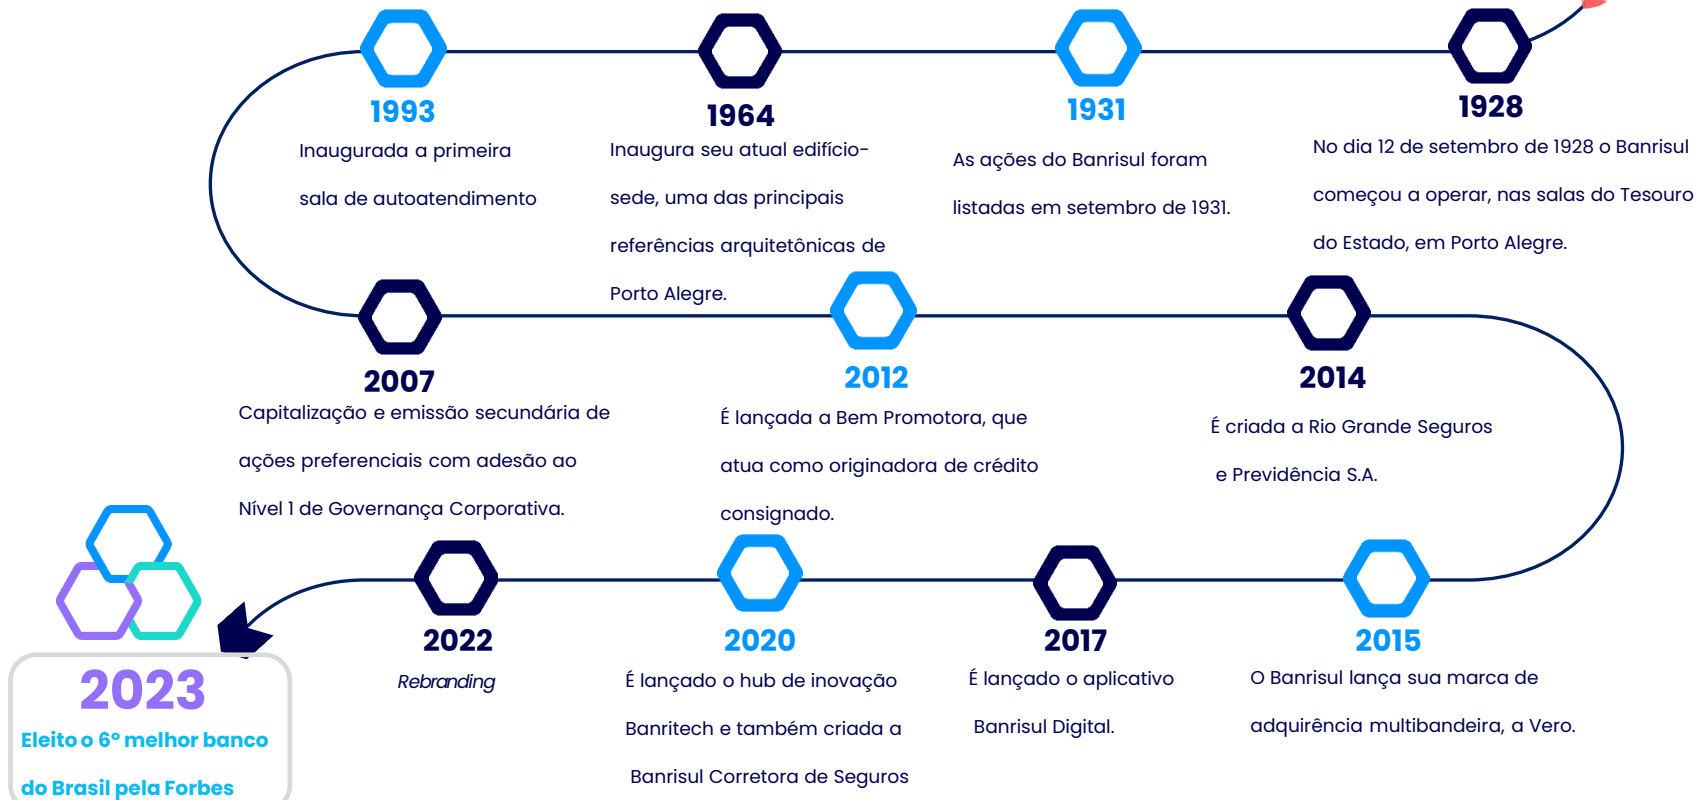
1993
Inaugurada a primeira sala de autoatendimento

1964
Inaugura seu atual edifício-sede, uma das principais referências arquitetônicas de Porto Alegre.

1931
As ações do Banrisul foram listadas em setembro de 1931.

1928
No dia 12 de setembro de 1928 o Banrisul começou a operar, nas salas do Tesouro do Estado, em Porto Alegre.

2007
Capitalização e emissão secundária de ações preferenciais com adesão ao Nível 1 de Governança Corporativa.

2012
É lançada a Bem Promotora, que atua como originadora de crédito consignado.

2014
É criada a Rio Grande Seguros e Previdência S.A.

2023
Eleito o 6° melhor banco do Brasil pela Forbes

2022
Rebranding

2020
É lançado o hub de inovação Banritech e também criada a Banrisul Corretora de Seguros

2017
É lançado o aplicativo Banrisul Digital.

2015
O Banrisul lança sua marca de adquirência multibandeira, a Vero.